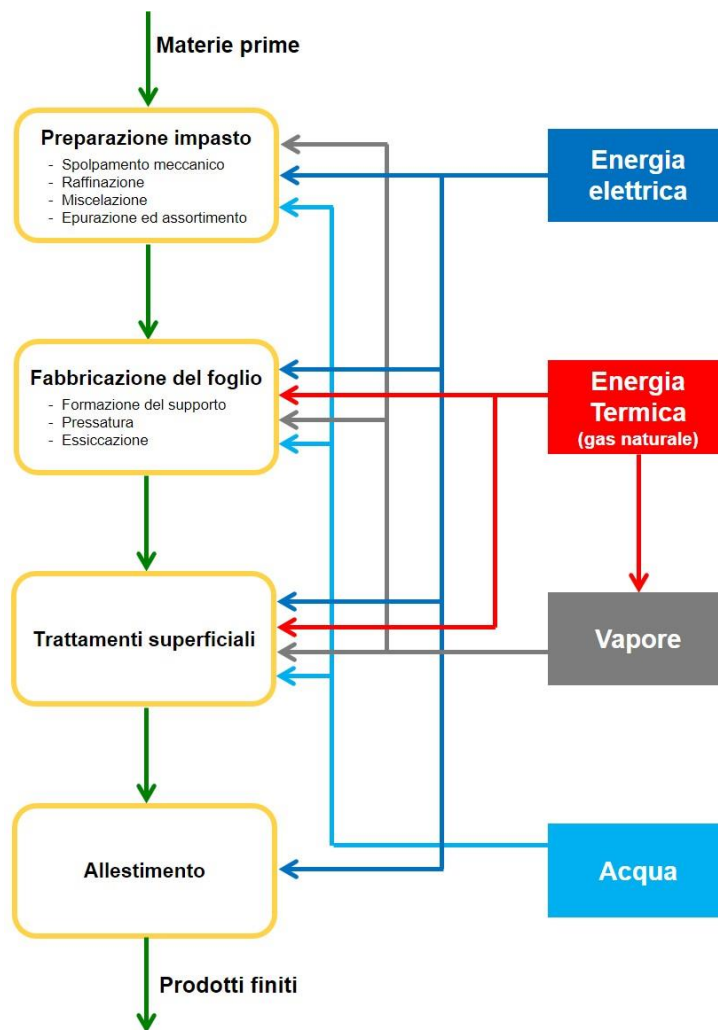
Materie prime

Preparazione impasto
- Spolpamento meccanico
- Raffinazione
- Miscelazione
- Epurazione ed assortimento

Energia elettrica

Fabbricazione del foglio
- Formazione del supporto
- Pressatura
- Essiccazione

Energia Termica
(gas naturale)

Trattamenti superficiali

Vapore

Allestimento

Acqua

Prodotti finiti